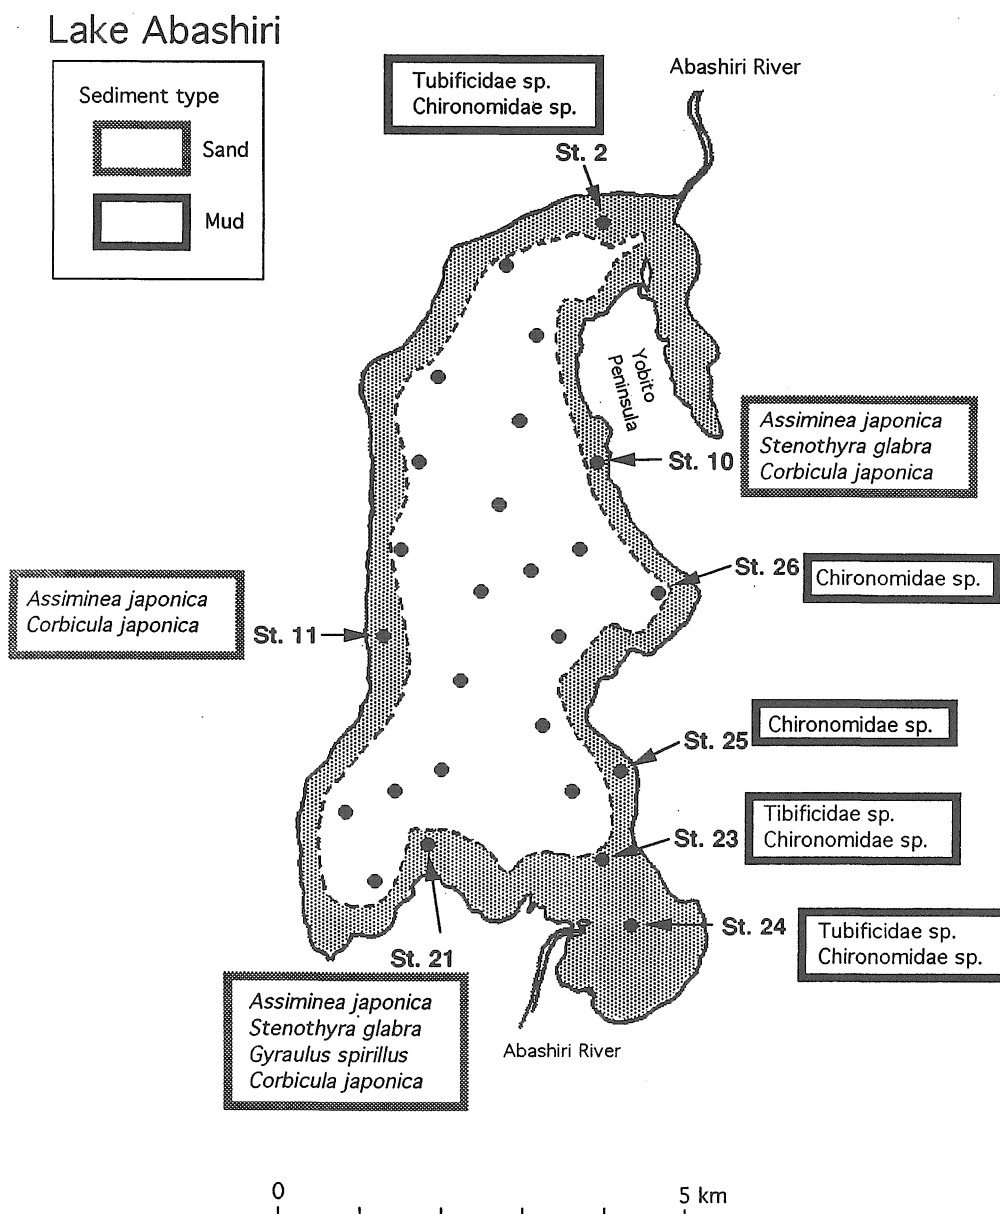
Lake Abashiri

Sediment type

Sand

Mud

Tubificidae sp.
Chironomidae sp.

Abashiri River

St. 2

Yobito Peninsula

Assiminea japonica
Stenothyra glabra
Corbicula japonica

St. 10

St. 26

Chironomidae sp.

Assiminea japonica
Corbicula japonica

St. 11

Chironomidae sp.

St. 25

Tibificidae sp.
Chironomidae sp.

St. 23

St. 24

Tubificidae sp.
Chironomidae sp.

St. 21

Assiminea japonica
Stenothyra glabra
Gyraulus spirillus
Corbicula japonica

Abashiri River

0

5 km